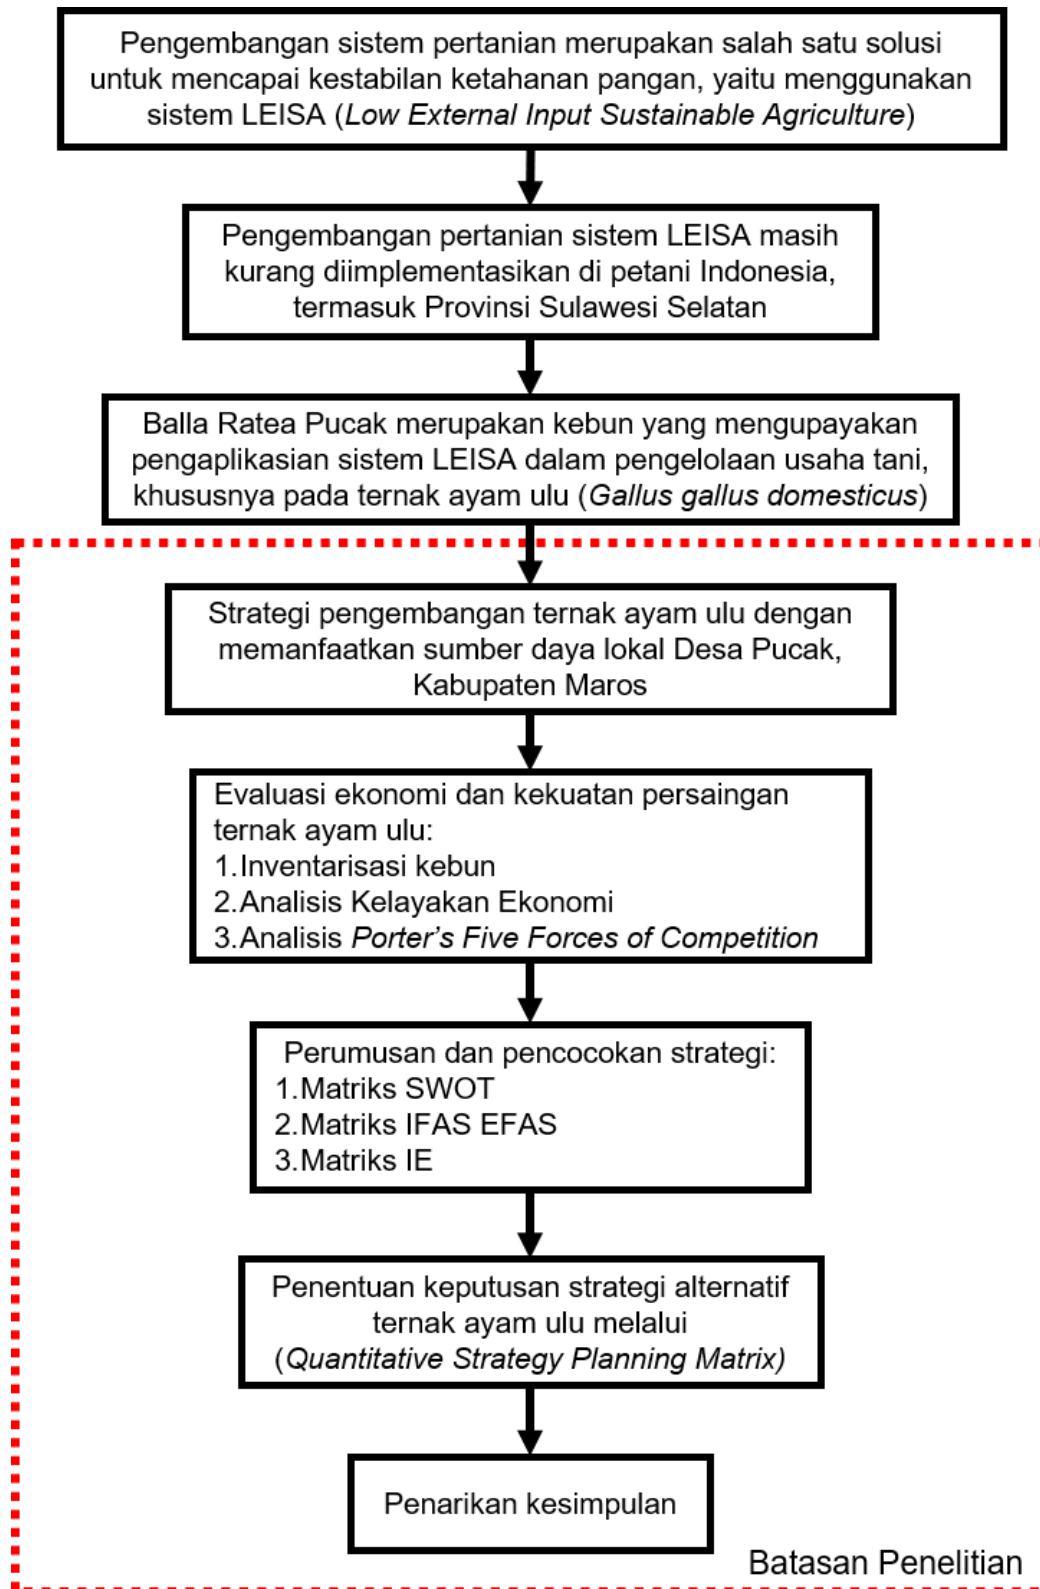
Pengembangan sistem pertanian merupakan salah satu solusi untuk mencapai kestabilan ketahanan pangan, yaitu menggunakan sistem LEISA (Low External Input Sustainable Agriculture)

Pengembangan pertanian sistem LEISA masih kurang diimplementasikan di petani Indonesia, termasuk Provinsi Sulawesi Selatan

Balla Ratea Pucak merupakan kebun yang mengupayakan pengaplikasian sistem LEISA dalam pengelolaan usaha tani, khususnya pada ternak ayam ulu (Gallus gallus domesticus)

Strategi pengembangan ternak ayam ulu dengan memanfaatkan sumber daya lokal Desa Pucak, Kabupaten Maros

Evaluasi ekonomi dan kekuatan persaingan ternak ayam ulu:
1.Inventarisasi kebun
2.Analisis Kelayakan Ekonomi
3.Analisis Porter's Five Forces of Competition

Perumusan dan pencocokan strategi:
1.Matriks SWOT
2.Matriks IFAS EFAS
3.Matriks IE

Penentuan keputusan strategi alternatif ternak ayam ulu melalui (Quantitative Strategy Planning Matrix)

Penarikan kesimpulan

Batasan Penelitian